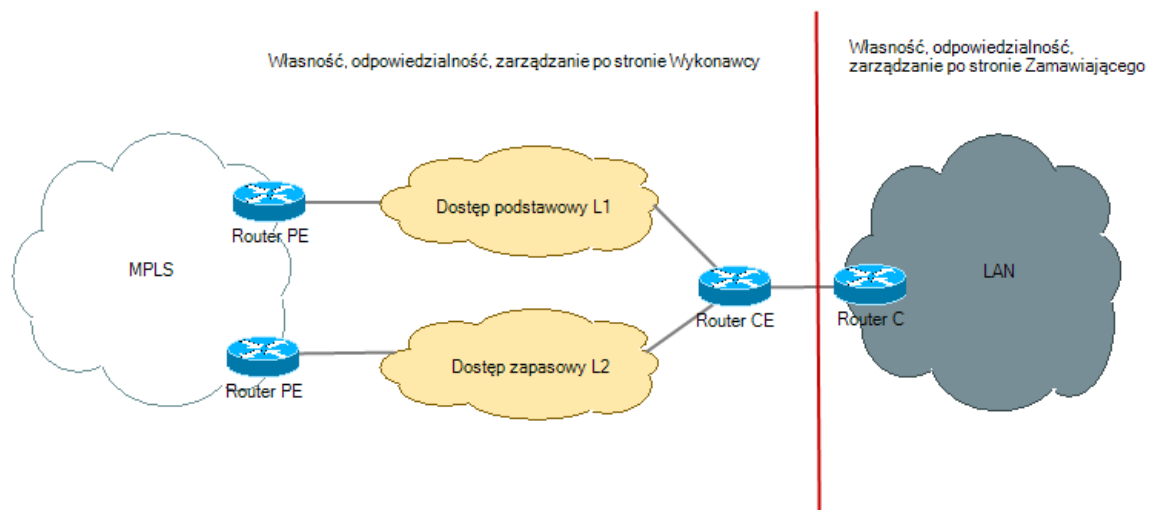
Własność, odpowiedzialność, zarządzanie po stronie Wykonawcy

Własność, odpowiedzialność, zarządzanie po stronie Zamawiającego

MPLS

Router PE

Router PE

Dostęp podstawowy L1

Dostęp zapasowy L2

Router CE

Router C

LAN